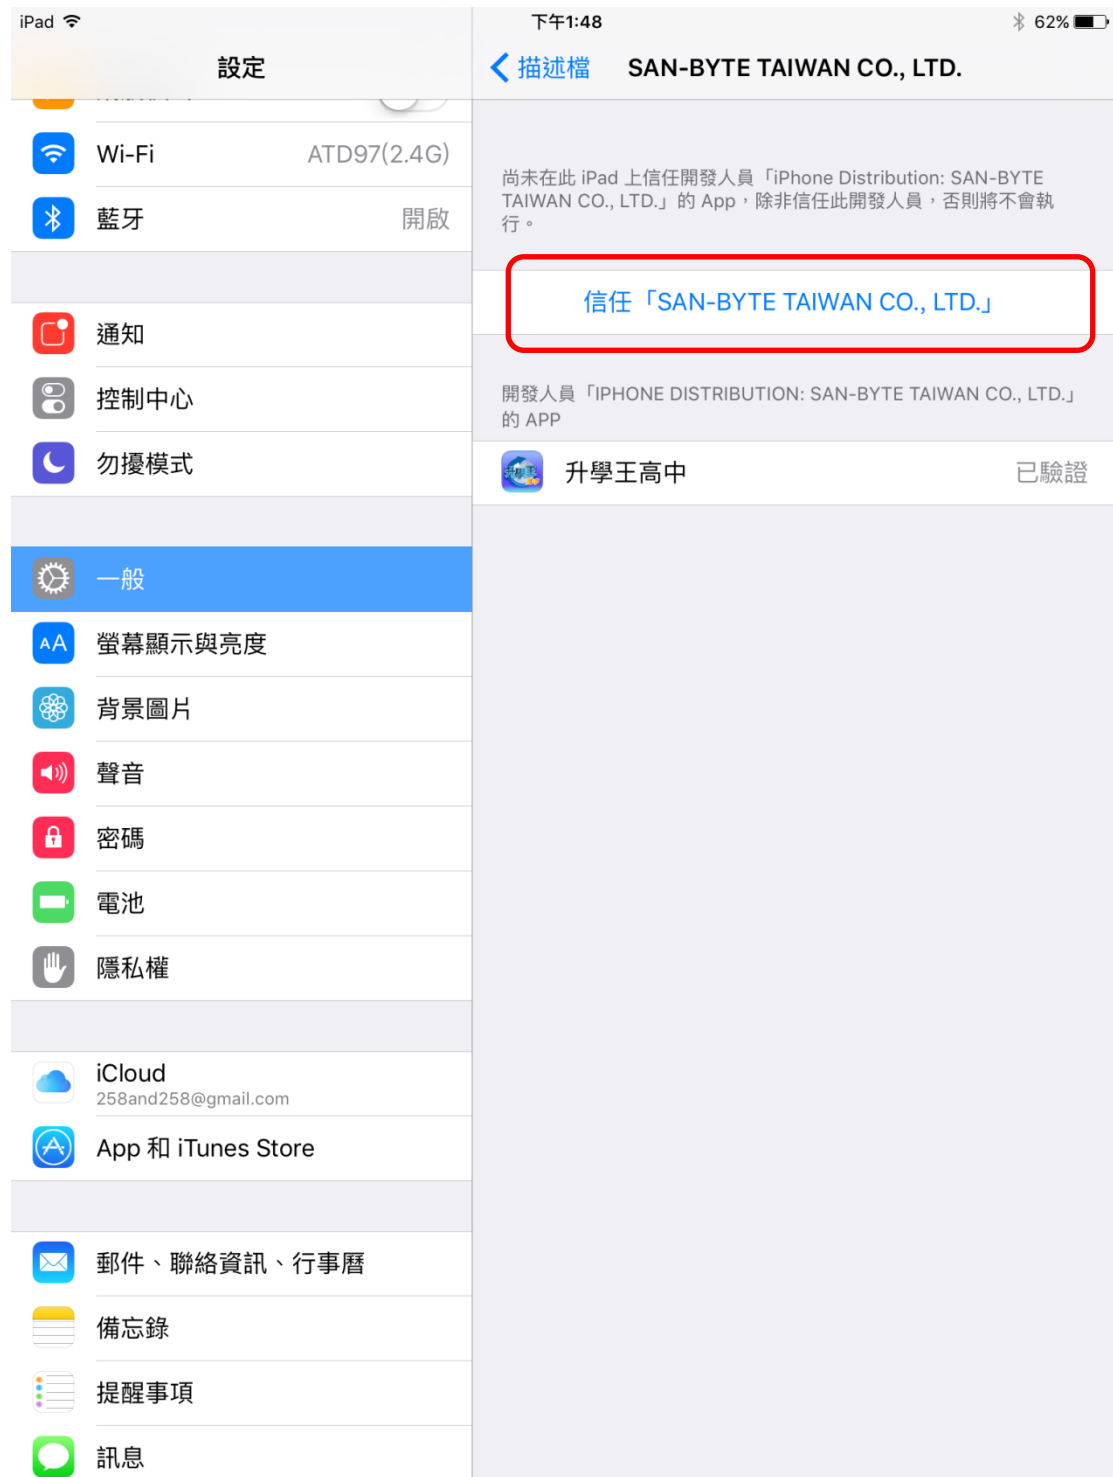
iPad
下午1:48
62%

設定

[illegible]

Wi-Fi ATD97(2.4G)

藍牙 開啟

通知

控制中心

勿擾模式

一般

螢幕顯示與亮度

背景圖片

聲音

密碼

電池

隱私權

iCloud
258and258@gmail.com

App 和 iTunes Store

郵件、聯絡資訊、行事曆

備忘錄

提醒事項

訊息

描述檔 SAN-BYTE TAIWAN CO., LTD.

尚未在此 iPad 上信任開發人員「iPhone Distribution: SAN-BYTE TAIWAN CO., LTD.」的 App，除非信任此開發人員，否則將不會執行。

信任「SAN-BYTE TAIWAN CO., LTD.」

開發人員「IPHONE DISTRIBUTION: SAN-BYTE TAIWAN CO., LTD.」的 APP

升學王高中 已驗證